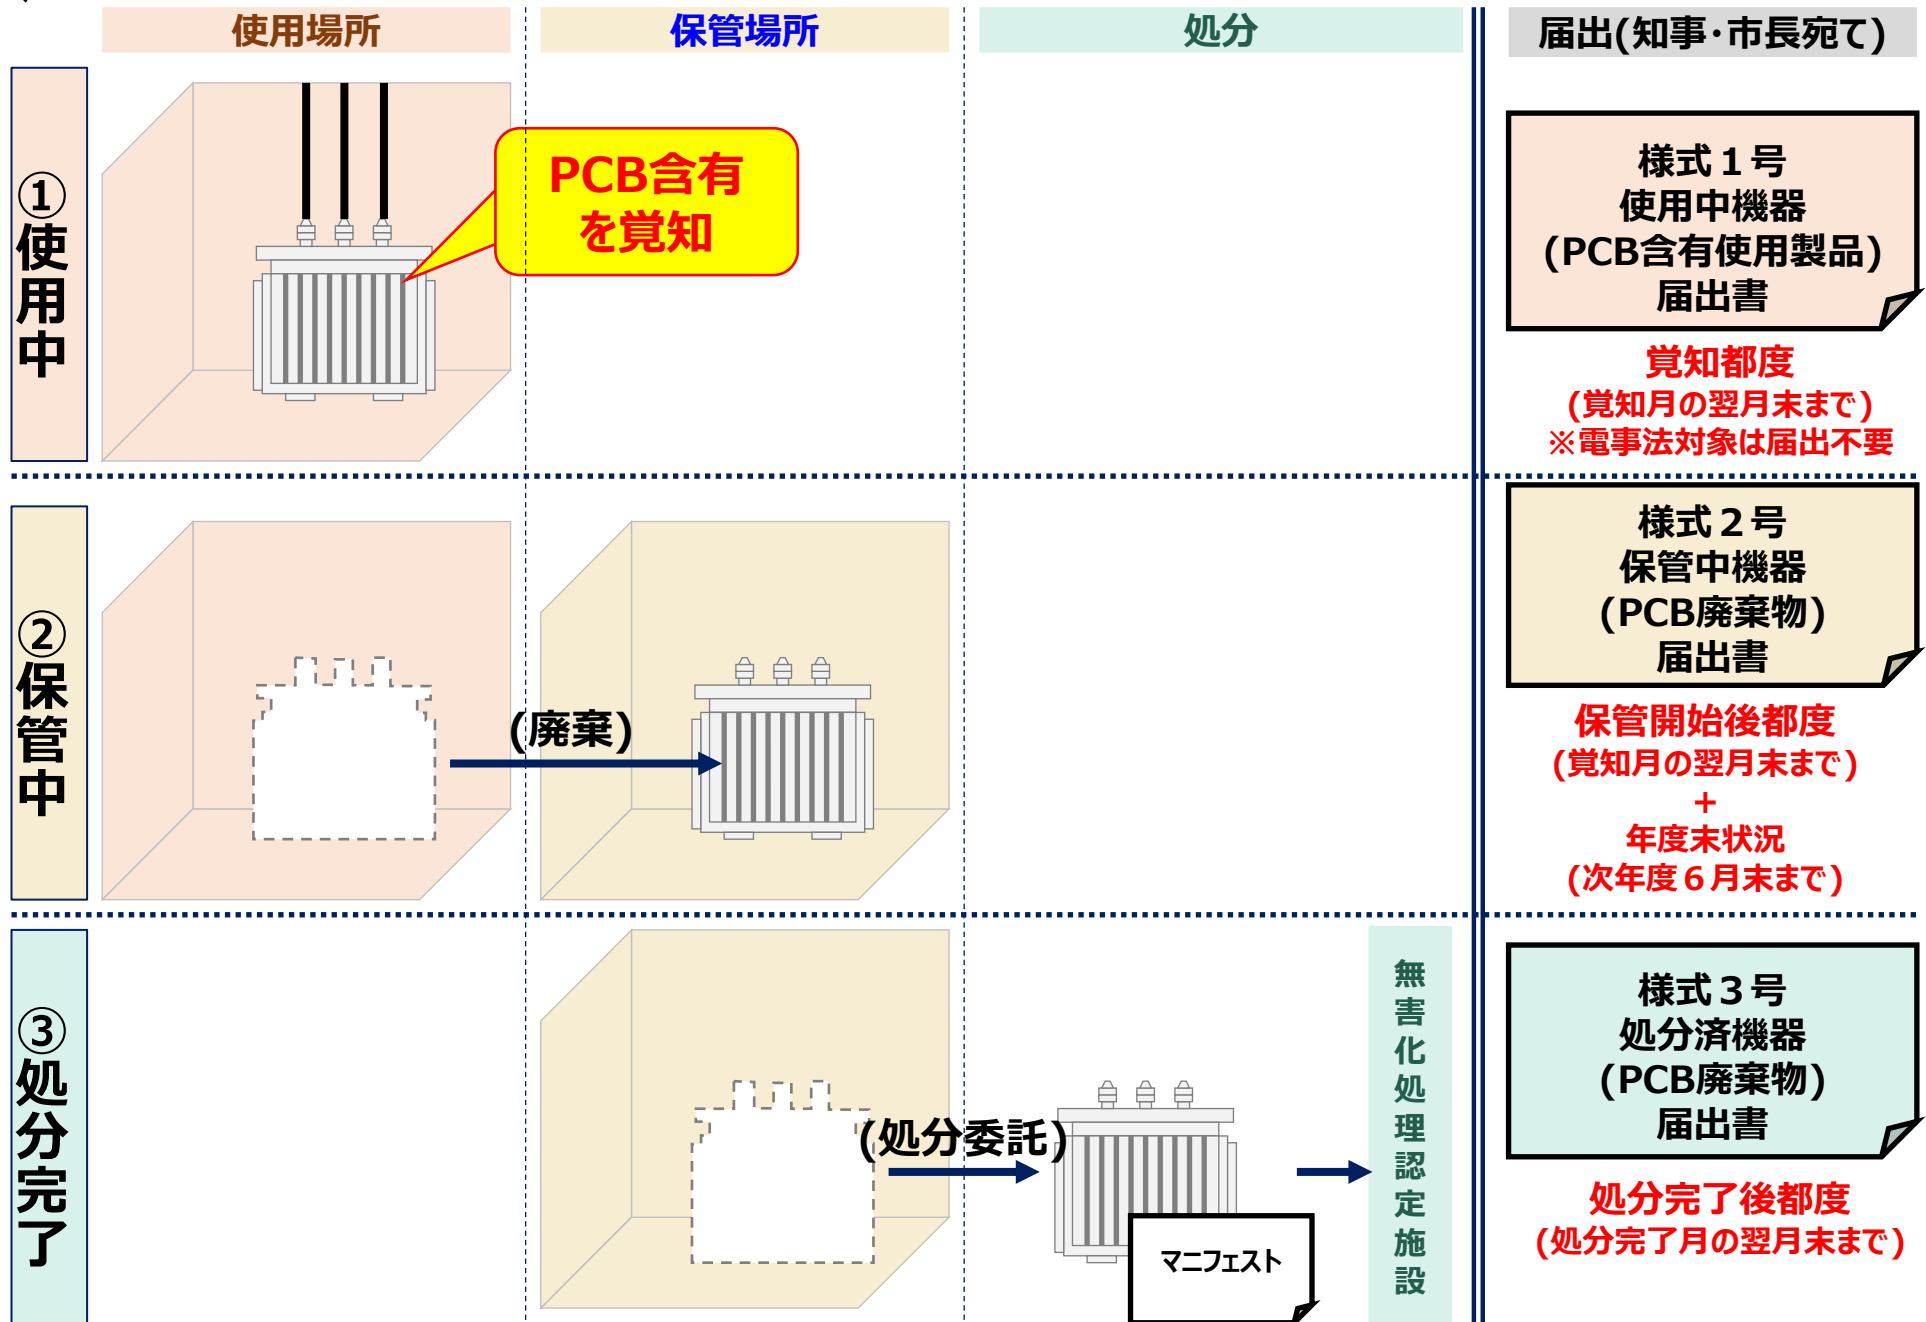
使用場所

保管場所

処分

届出(知事・市長宛て)

①使用中

PCB含有を覚知

様式１号
使用中機器
(PCB含有使用製品)
届出書

覚知都度
(覚知月の翌月末まで)
※電事法対象は届出不要

②保管中

(廃棄)

様式２号
保管中機器
(PCB廃棄物)
届出書

保管開始後都度
(覚知月の翌月末まで)
＋
年度末状況
(次年度６月末まで)

③処分完了

(処分委託)

マニフェスト

無害化処理認定施設

様式３号
処分済機器
(PCB廃棄物)
届出書

処分完了後都度
(処分完了月の翌月末まで)